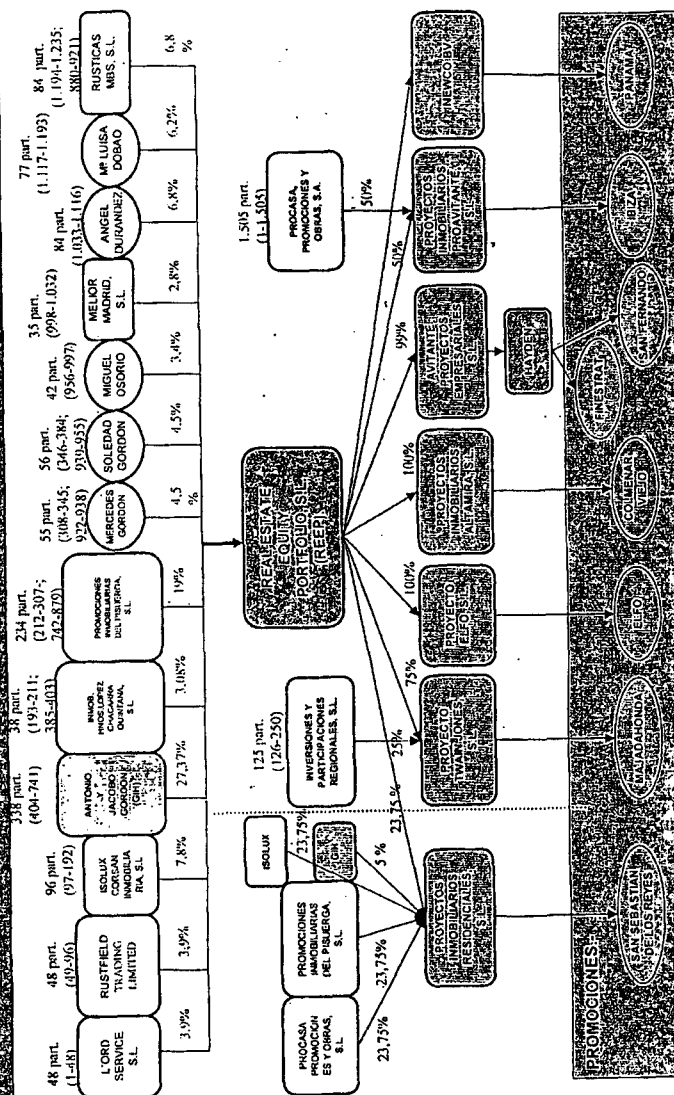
48 part. (1-48)
L'ORD SERVICE S.L.
3,9%

48 part. (49-96)
RUSTFIELD TRADING LIMITED
3,9%

96 part. (97-192)
ISOLUX CORSAN INMOBILIARIA, S.L.
7,8%

338 part. (404-741)
ANTONIO Y JACINTO GORDON (GH)
27,37%

38 part. (193-211; 385-403)
INMOB. PROCLOPEZ CHACARÓN QUINTANA, S.L.
3,08%

234 part. (212-307; 742-879)
PROMOCIONES INMOBILIARIAS DEL PISUERGA, S.L.
19%

55 part. (308-345; 922-938)
MERCEDES GORDON
4,5 %

56 part. (346-384; 939-955)
SOLEDAD GORDON
4,5%

42 part. (956-997)
MIGUEL OSORIO
3,4%

35 part. (998-1.032)
MELIOR MADRID, S.L.
2,8%

84 part. (1.033-1.116)
ANGEL DURANDEZ
6,8%

77 part. (1.117-1.193)
Mª LUISA DOBAO
6,2%

84 part. (1.194-1.235; 880-921)
RUSTICAS MBS, S.L.
6,8 %

REAL ESTATE EQUITY PORTFOLIO S.L. (REEP)

125 part. (126-250)
INVERSIONES Y PARTICIPACIONES REGIONALES, S.L.
25%

1.505 part. (1-1.505)
PROCASA, PROMOCIONES Y OBRAS, S.A.
50%

ISOLUX
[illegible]
PROCASA PROMOCIONES Y OBRAS, S.L.
PROMOCIONES INMOBILIARIAS DEL PISUERGA, S.L.
23,75%
5 %
23,75%
23,75%
23,75 %

PROYECTOS INMOBILIARIOS RESIDENCIALES, S.L.
75%
PROYECTO TWAIN JONES, S.L.
100%
PROYECTO TELFOS S.L.
100%
PROYECTOS INMOBILIARIOS ALTAMIRA S.L.
99%
PROYECTOS EMPRESARIALES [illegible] S.L.
HAYDEN S.L.
50%
PROYECTOS INMOBILIARIOS PROAVITANTE, S.L.
PROYECTOS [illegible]

PROMOCIONES:
SAN SEBASTIAN DE LOS REYES
MAJADAHONDA
TELFO
COLMENAR VIEJO
FINESTRAT
SAN FERNANDO
IBIZA
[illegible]